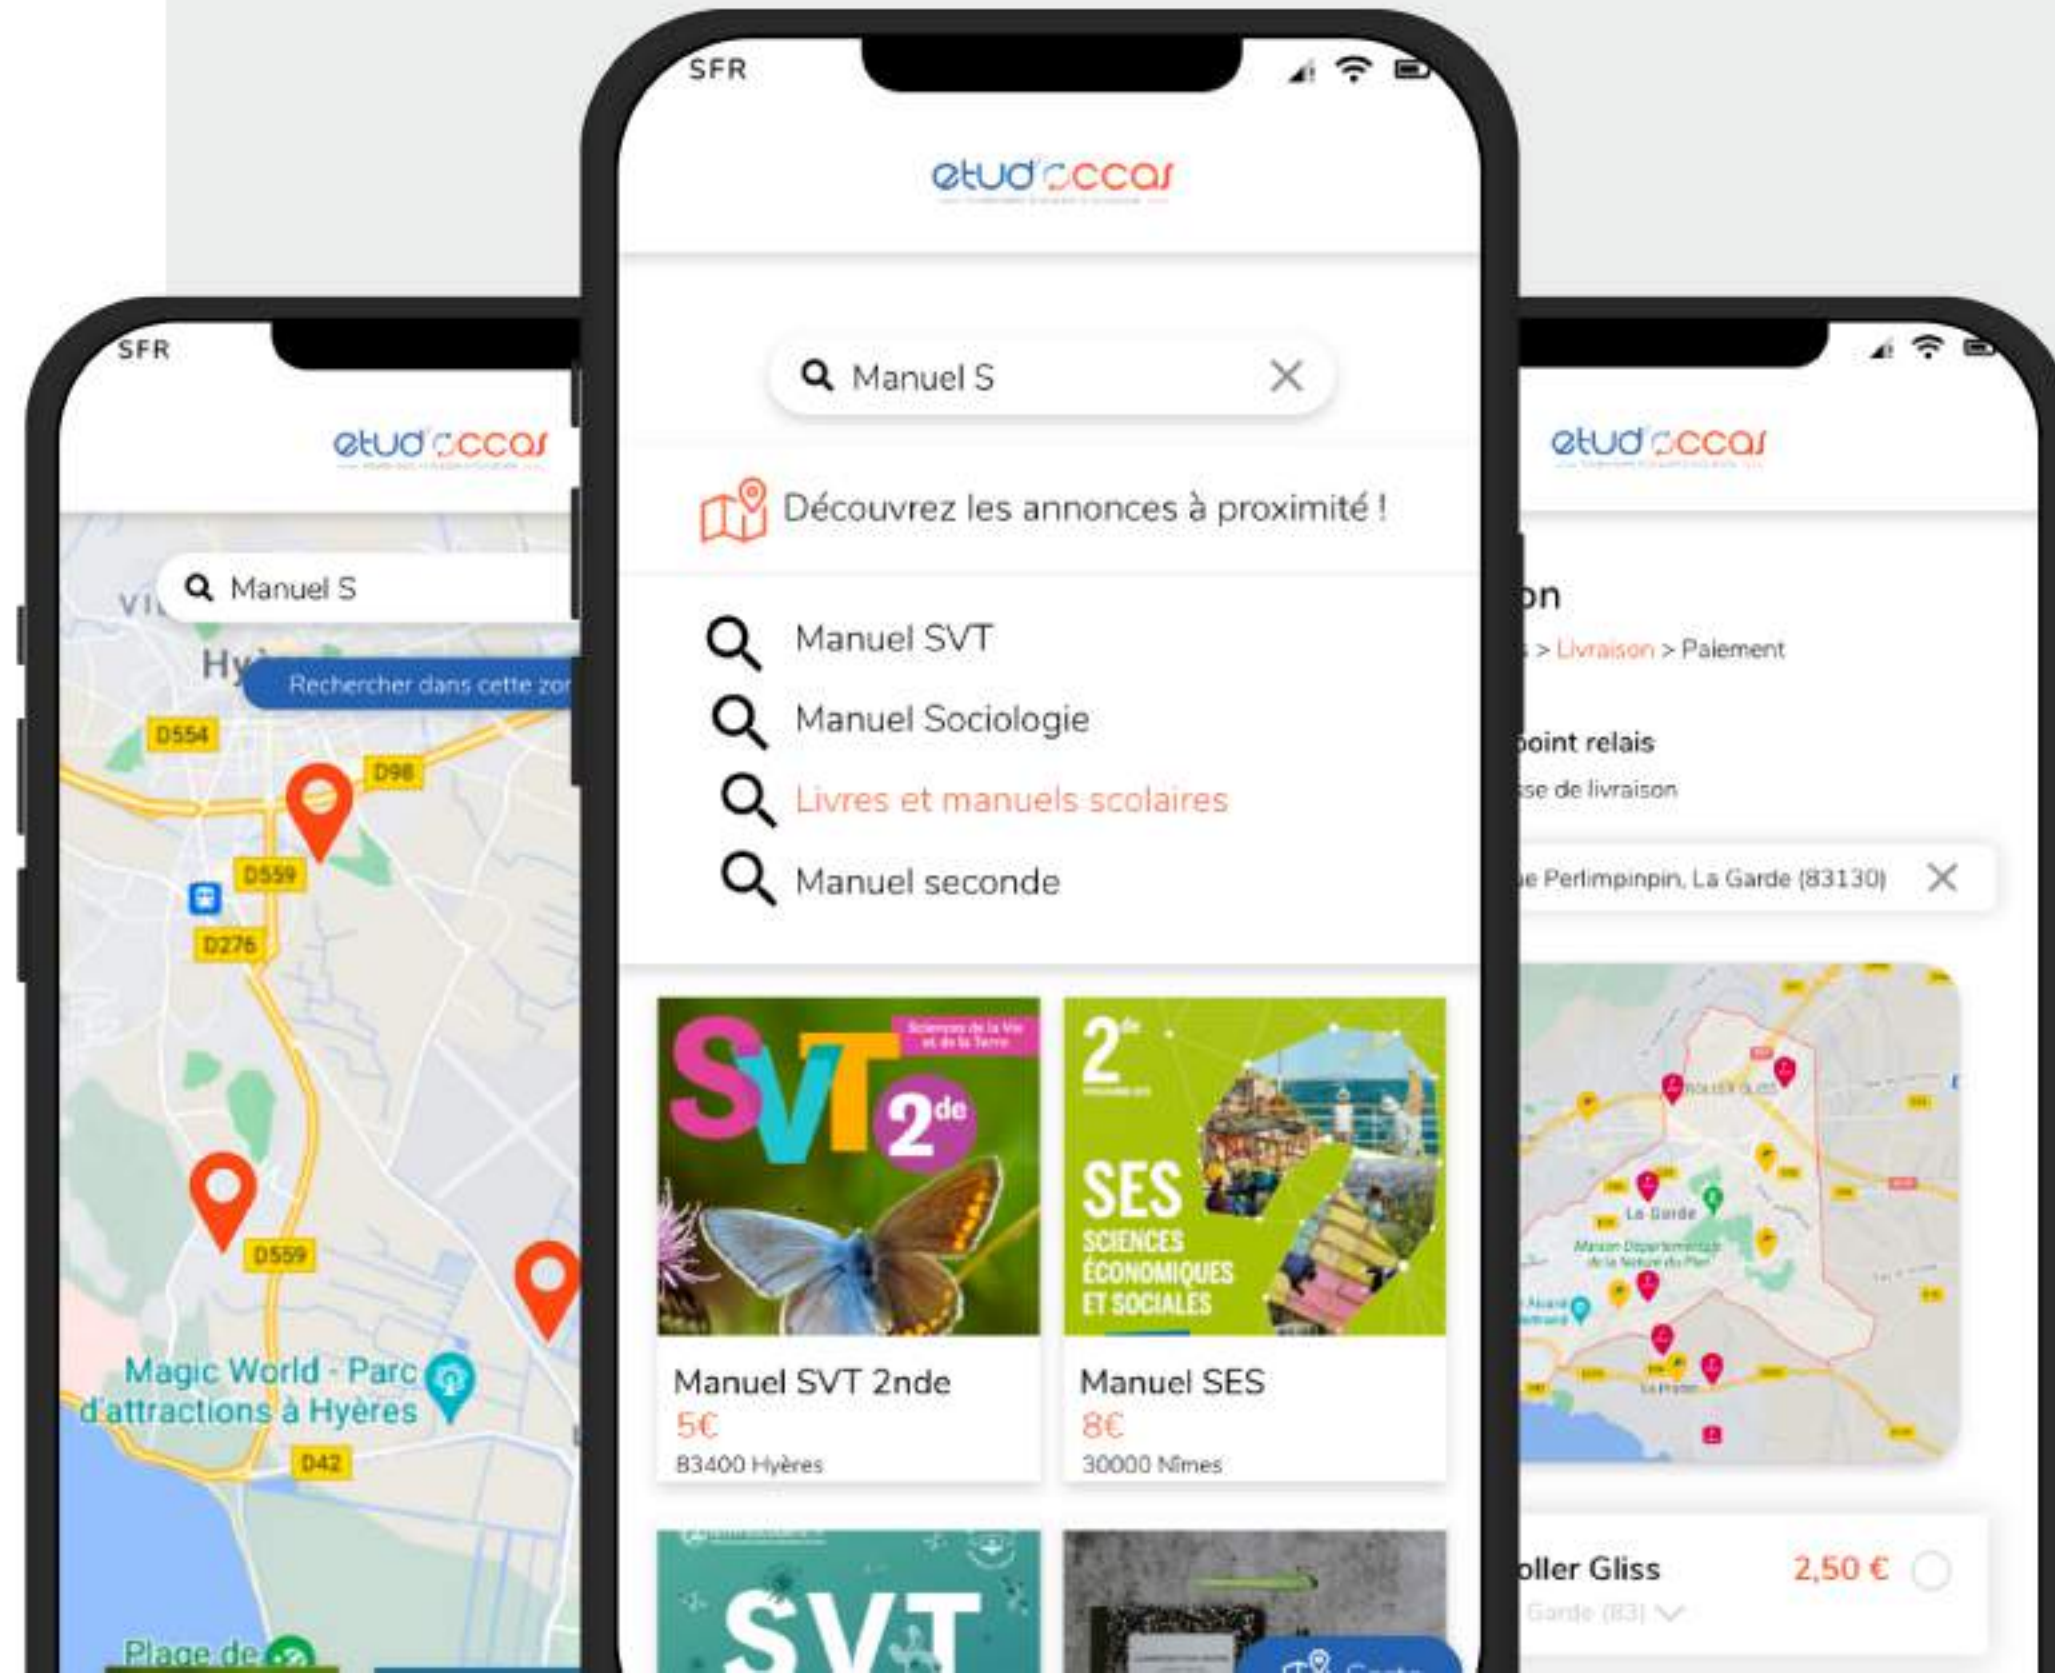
SFR

etudoccas

Manuel S

Découvrez les annonces à proximité !

Manuel SVT

Manuel Sociologie

Livres et manuels scolaires

Manuel seconde

Sciences de la Vie et de la Terre

SVT $2^{de}$

$2^{de}$

SES SCIENCES ÉCONOMIQUES ET SOCIALES

Manuel SVT 2nde
5€
83400 Hyères

Manuel SES
8€
30000 Nîmes

SVT

SFR

etudoccas

Manuel S

Rechercher dans cette zor

D554

D98

D559

D276

D559

Magic World - Parc d'attractions à Hyères

D42

Plage de

etudoccas

on

> Livraison > Paiement

point relais

sse de livraison

e Perlimpinpin, La Garde (83130)

La Garde

oller Gliss
2,50 €
Garde (83)